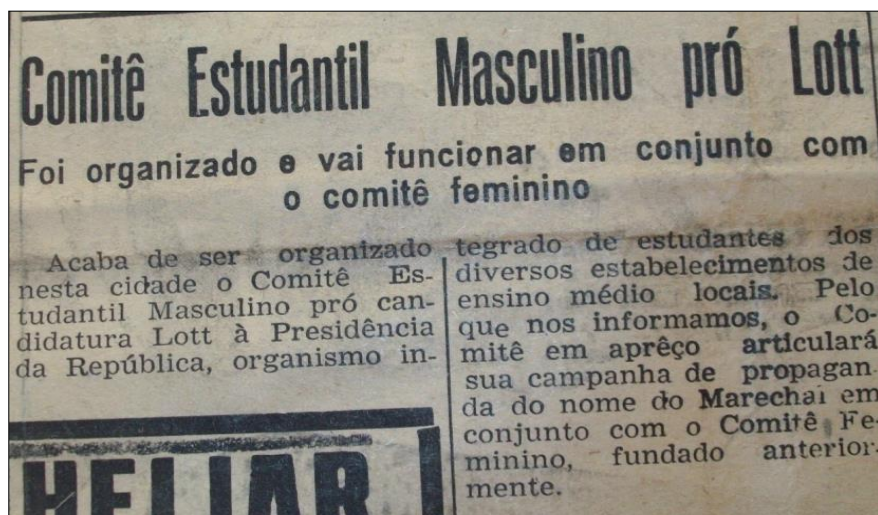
Comitê Estudantil Masculino pró Lott

Foi organizado e vai funcionar em conjunto com o comitê feminino

Acaba de ser organizado nesta cidade o Comitê Estudantil Masculino pró candidatura Lott à Presidência da República, organismo integrado de estudantes dos diversos estabelecimentos de ensino médio locais. Pelo que nos informamos, o Comitê em aprêço articulará sua campanha de propaganda do nome do Marechal em conjunto com o Comitê Feminino, fundado anteriormente.

HELIAR